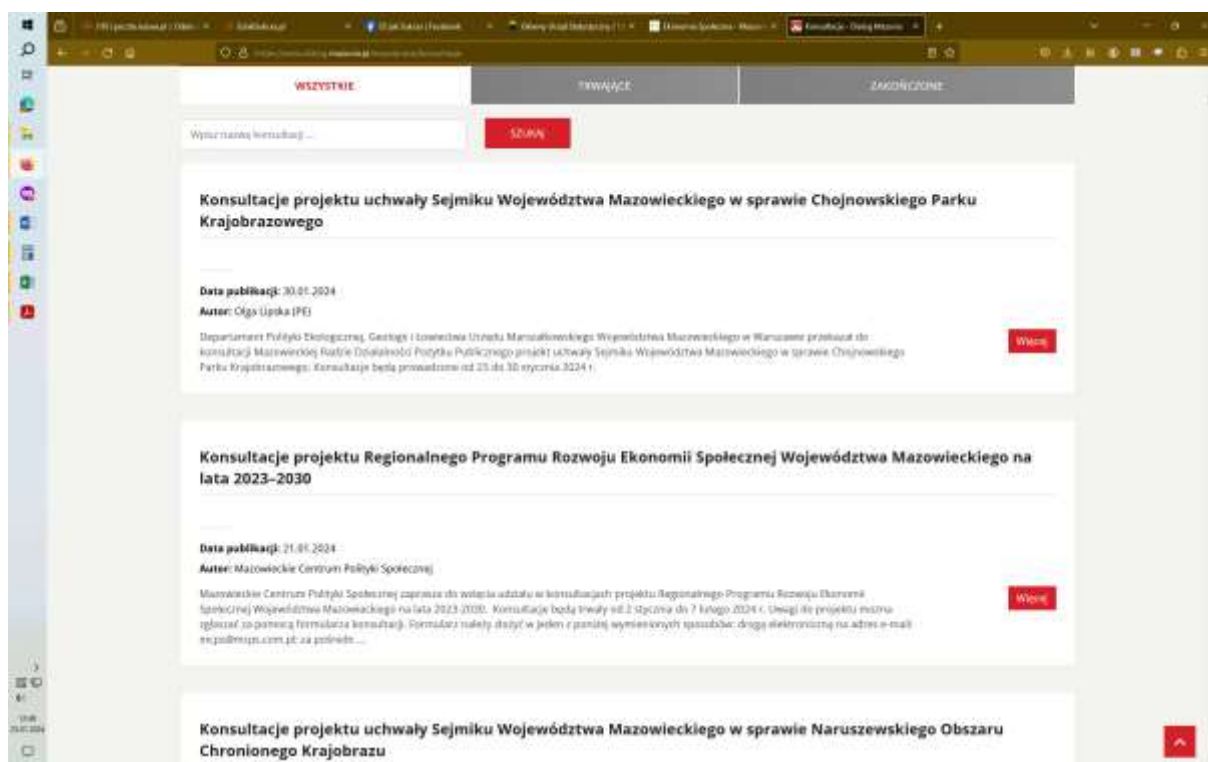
WSZYSTKIE | TRWAJĄCE | ZAKOŃCZONE

Wpisz nazwę konsultacji ...

SZUKAJ

Konsultacje projektu uchwały Sejmiku Województwa Mazowieckiego w sprawie Chojnowskiego Parku Krajobrazowego

Data publikacji: 30.01.2024
Autor: Olga Lipska (PE)

Departament Polityki Ekologicznej, Geologii i Łowiectwa Urzędu Marszałkowskiego Województwa Mazowieckiego w Warszawie przekazał do konsultacji Mazowieckiej Radzie Działalności Pożytku Publicznego projekt uchwały Sejmiku Województwa Mazowieckiego w sprawie Chojnowskiego Parku Krajobrazowego. Konsultacje będą prowadzone od 25 do 30 stycznia 2024 r.

Więcej

Konsultacje projektu Regionalnego Programu Rozwoju Ekonomii Społecznej Województwa Mazowieckiego na lata 2023–2030

Data publikacji: 21.01.2024
Autor: Mazowieckie Centrum Polityki Społecznej

Mazowieckie Centrum Polityki Społecznej zaprasza do wzięcia udziału w konsultacjach projektu Regionalnego Programu Rozwoju Ekonomii Społecznej Województwa Mazowieckiego na lata 2023-2030. Konsultacje będą trwały od 2 stycznia do 7 lutego 2024 r. Uwagi do projektu można zgłaszać za pomocą formularza konsultacji. Formularz należy złożyć w jeden z poniżej wymienionych sposobów: drogą elektroniczną na adres e-mail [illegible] za pośred...

Więcej

Konsultacje projektu uchwały Sejmiku Województwa Mazowieckiego w sprawie Naruszewskiego Obszaru Chronionego Krajobrazu